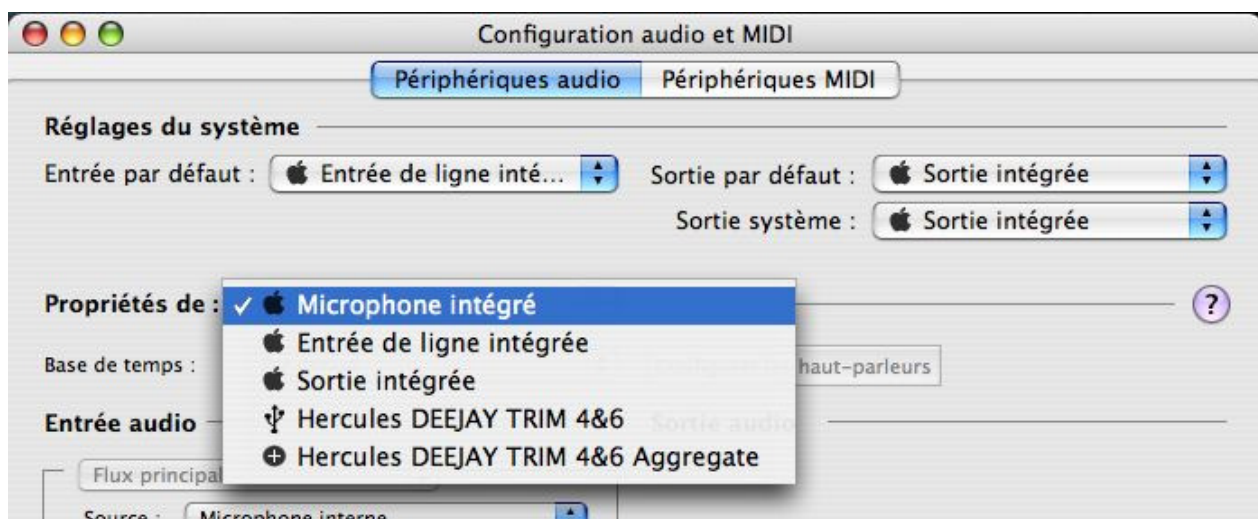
Configuration audio et MIDI

Périphériques audio | Périphériques MIDI

Réglages du système

Entrée par défaut : Entrée de ligne inté...

Sortie par défaut : Sortie intégrée

Sortie système : Sortie intégrée

Propriétés de :

✓ Microphone intégré
Entrée de ligne intégrée
Sortie intégrée
Hercules DEEJAY TRIM 4&6
Hercules DEEJAY TRIM 4&6 Aggregate

?

Base de temps :

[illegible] haut-parleurs

Entrée audio

Sortie audio

Flux principal

Source : Microphone interne